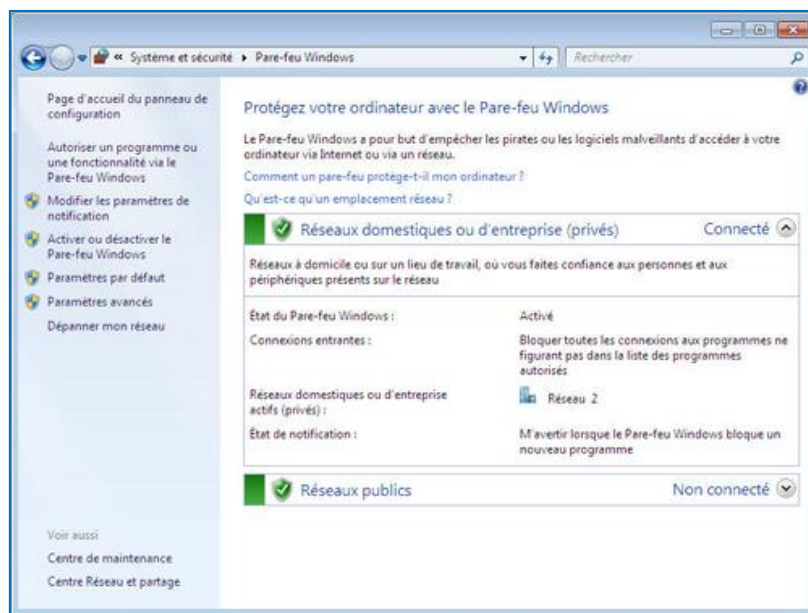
« Système et sécurité ▸ Pare-feu Windows

Rechercher

Page d'accueil du panneau de configuration

Autoriser un programme ou une fonctionnalité via le Pare-feu Windows

Modifier les paramètres de notification

Activer ou désactiver le Pare-feu Windows

Paramètres par défaut

Paramètres avancés

Dépanner mon réseau

Voir aussi

Centre de maintenance

Centre Réseau et partage

Protégez votre ordinateur avec le Pare-feu Windows

Le Pare-feu Windows a pour but d'empêcher les pirates ou les logiciels malveillants d'accéder à votre ordinateur via Internet ou via un réseau.

Comment un pare-feu protège-t-il mon ordinateur ?

Qu'est-ce qu'un emplacement réseau ?

Réseaux domestiques ou d'entreprise (privés) Connecté

Réseaux à domicile ou sur un lieu de travail, où vous faites confiance aux personnes et aux périphériques présents sur le réseau

| | |
|---|---|
| État du Pare-feu Windows : | Activé |
| Connexions entrantes : | Bloquer toutes les connexions aux programmes ne figurant pas dans la liste des programmes autorisés |
| Réseaux domestiques ou d'entreprise actifs (privés) : | Réseau 2 |
| État de notification : | M'avertir lorsque le Pare-feu Windows bloque un nouveau programme |

Réseaux publics Non connecté